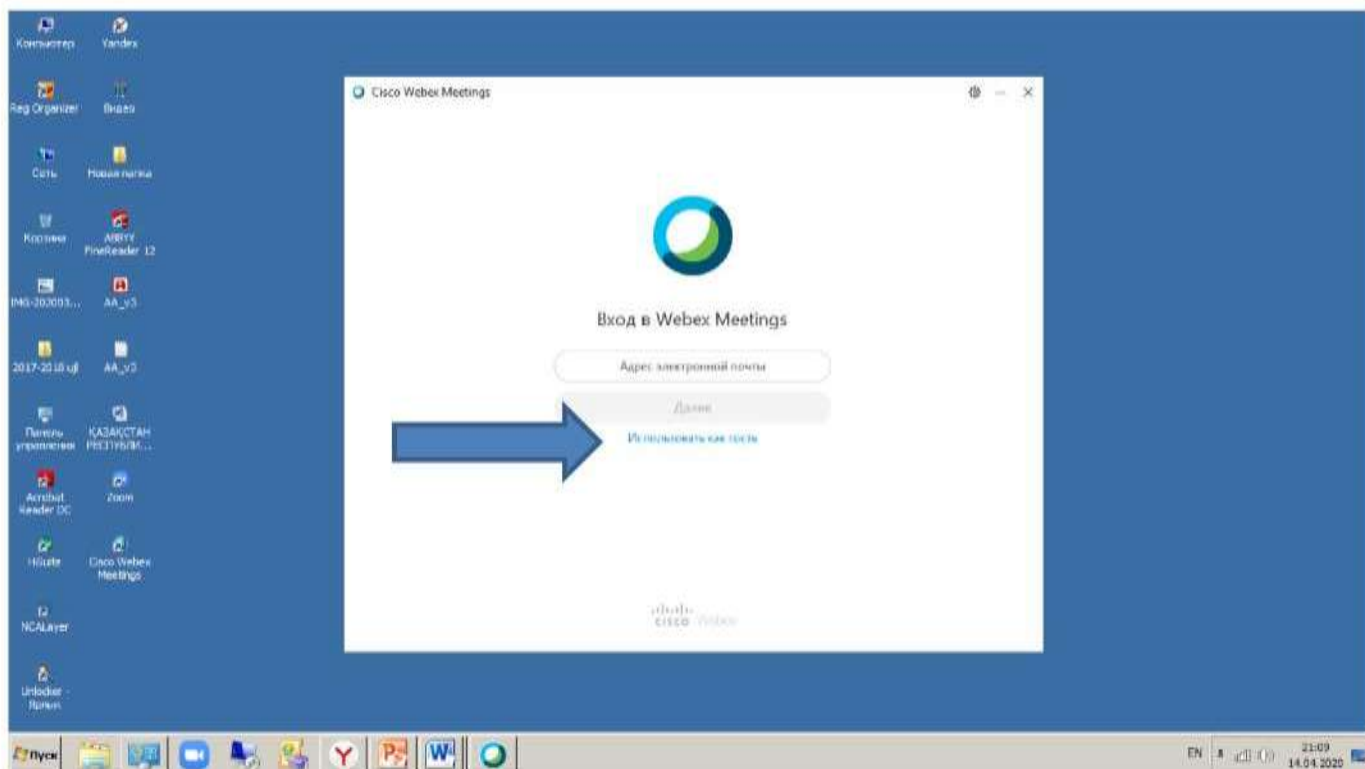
Компьютер
Yandex
Reg Organizer
Видео
Сеть
Новая папка
Корзина
ABBYY FineReader 12
IMG-202003...
AA_v3
2017-2018 уј
AA_v3
Панель управления
ҚАЗАҚСТАН РЕСПУБЛИ...
Acrobat Reader DC
Zoom
HiSuite
Cisco Webex Meetings
NCALayer
Unlocker - Ярлык

Cisco Webex Meetings

Вход в Webex Meetings

Адрес электронной почты

Далее

Использовать как гость

cisco Webex

Пуск
EN
21:09
14.04.2020